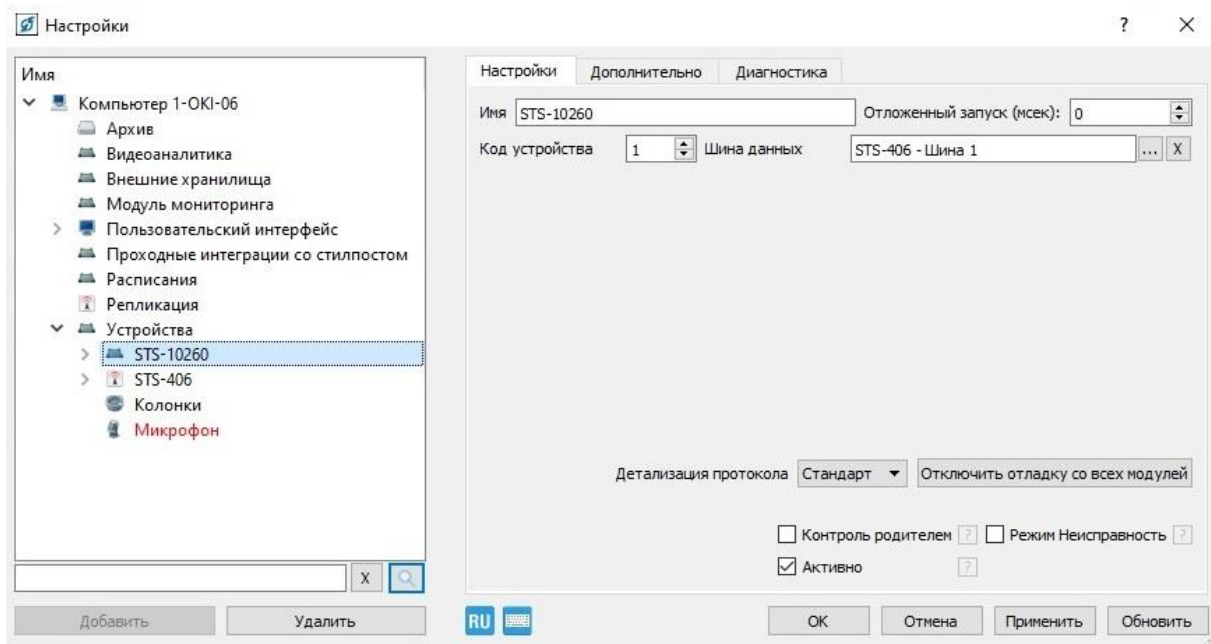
Настройки

?

Имя

Компьютер 1-OKI-06
Архив
Видеоаналитика
Внешние хранилища
Модуль мониторинга
Пользовательский интерфейс
Проходные интеграции со стилпостом
Расписания
Репликация
Устройства
STS-10260
STS-406
Колонки
Микрофон

X

Добавить
Удалить

Настройки | Дополнительно | Диагностика

Имя STS-10260
Отложенный запуск (мсек): 0
Код устройства 1
Шина данных STS-406 - Шина 1
...
X

Детализация протокола Стандарт
Отключить отладку со всех модулей

Контроль родителем ?
Режим Неисправность ?
Активно ?

RU

OK
Отмена
Применить
Обновить